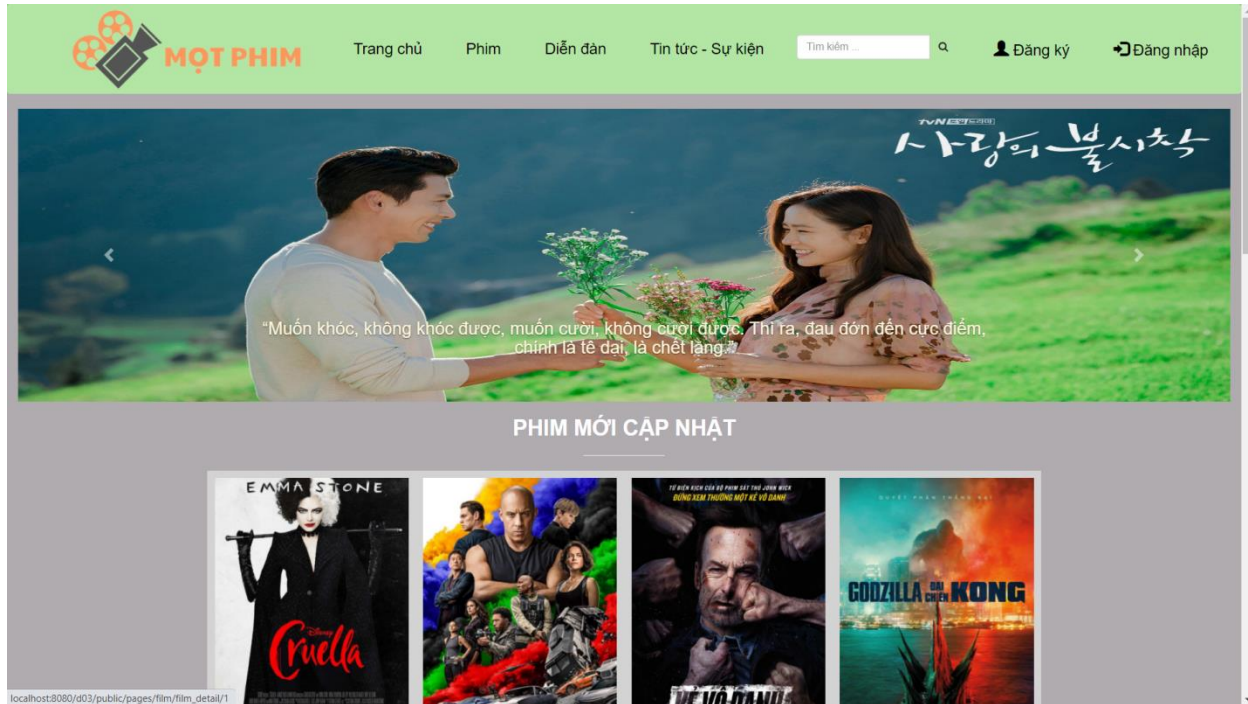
MỌT PHIM

Trang chủ Phim Diễn đàn Tin tức - Sự kiện Tìm kiếm ... Đăng ký Đăng nhập

tvN
사랑의 불시착

"Muốn khóc, không khóc được, muốn cười, không cười được. Thì ra, đau đớn đến cực điểm, chính là tê dại, là chết lặng."

PHIM MỚI CẬP NHẬT

EMMA STONE
Disney
Cruella

TỪ BIÊN KỊCH CỦA BỘ PHIM SÁT THỦ JOHN WICK
ĐỪNG XEM THƯỜNG MỘT KẺ VÔ DANH
KẺ VÔ DANH

GODZILLA ĐẠI CHIẾN KONG

localhost:8080/d03/public/pages/film/film_detail/1